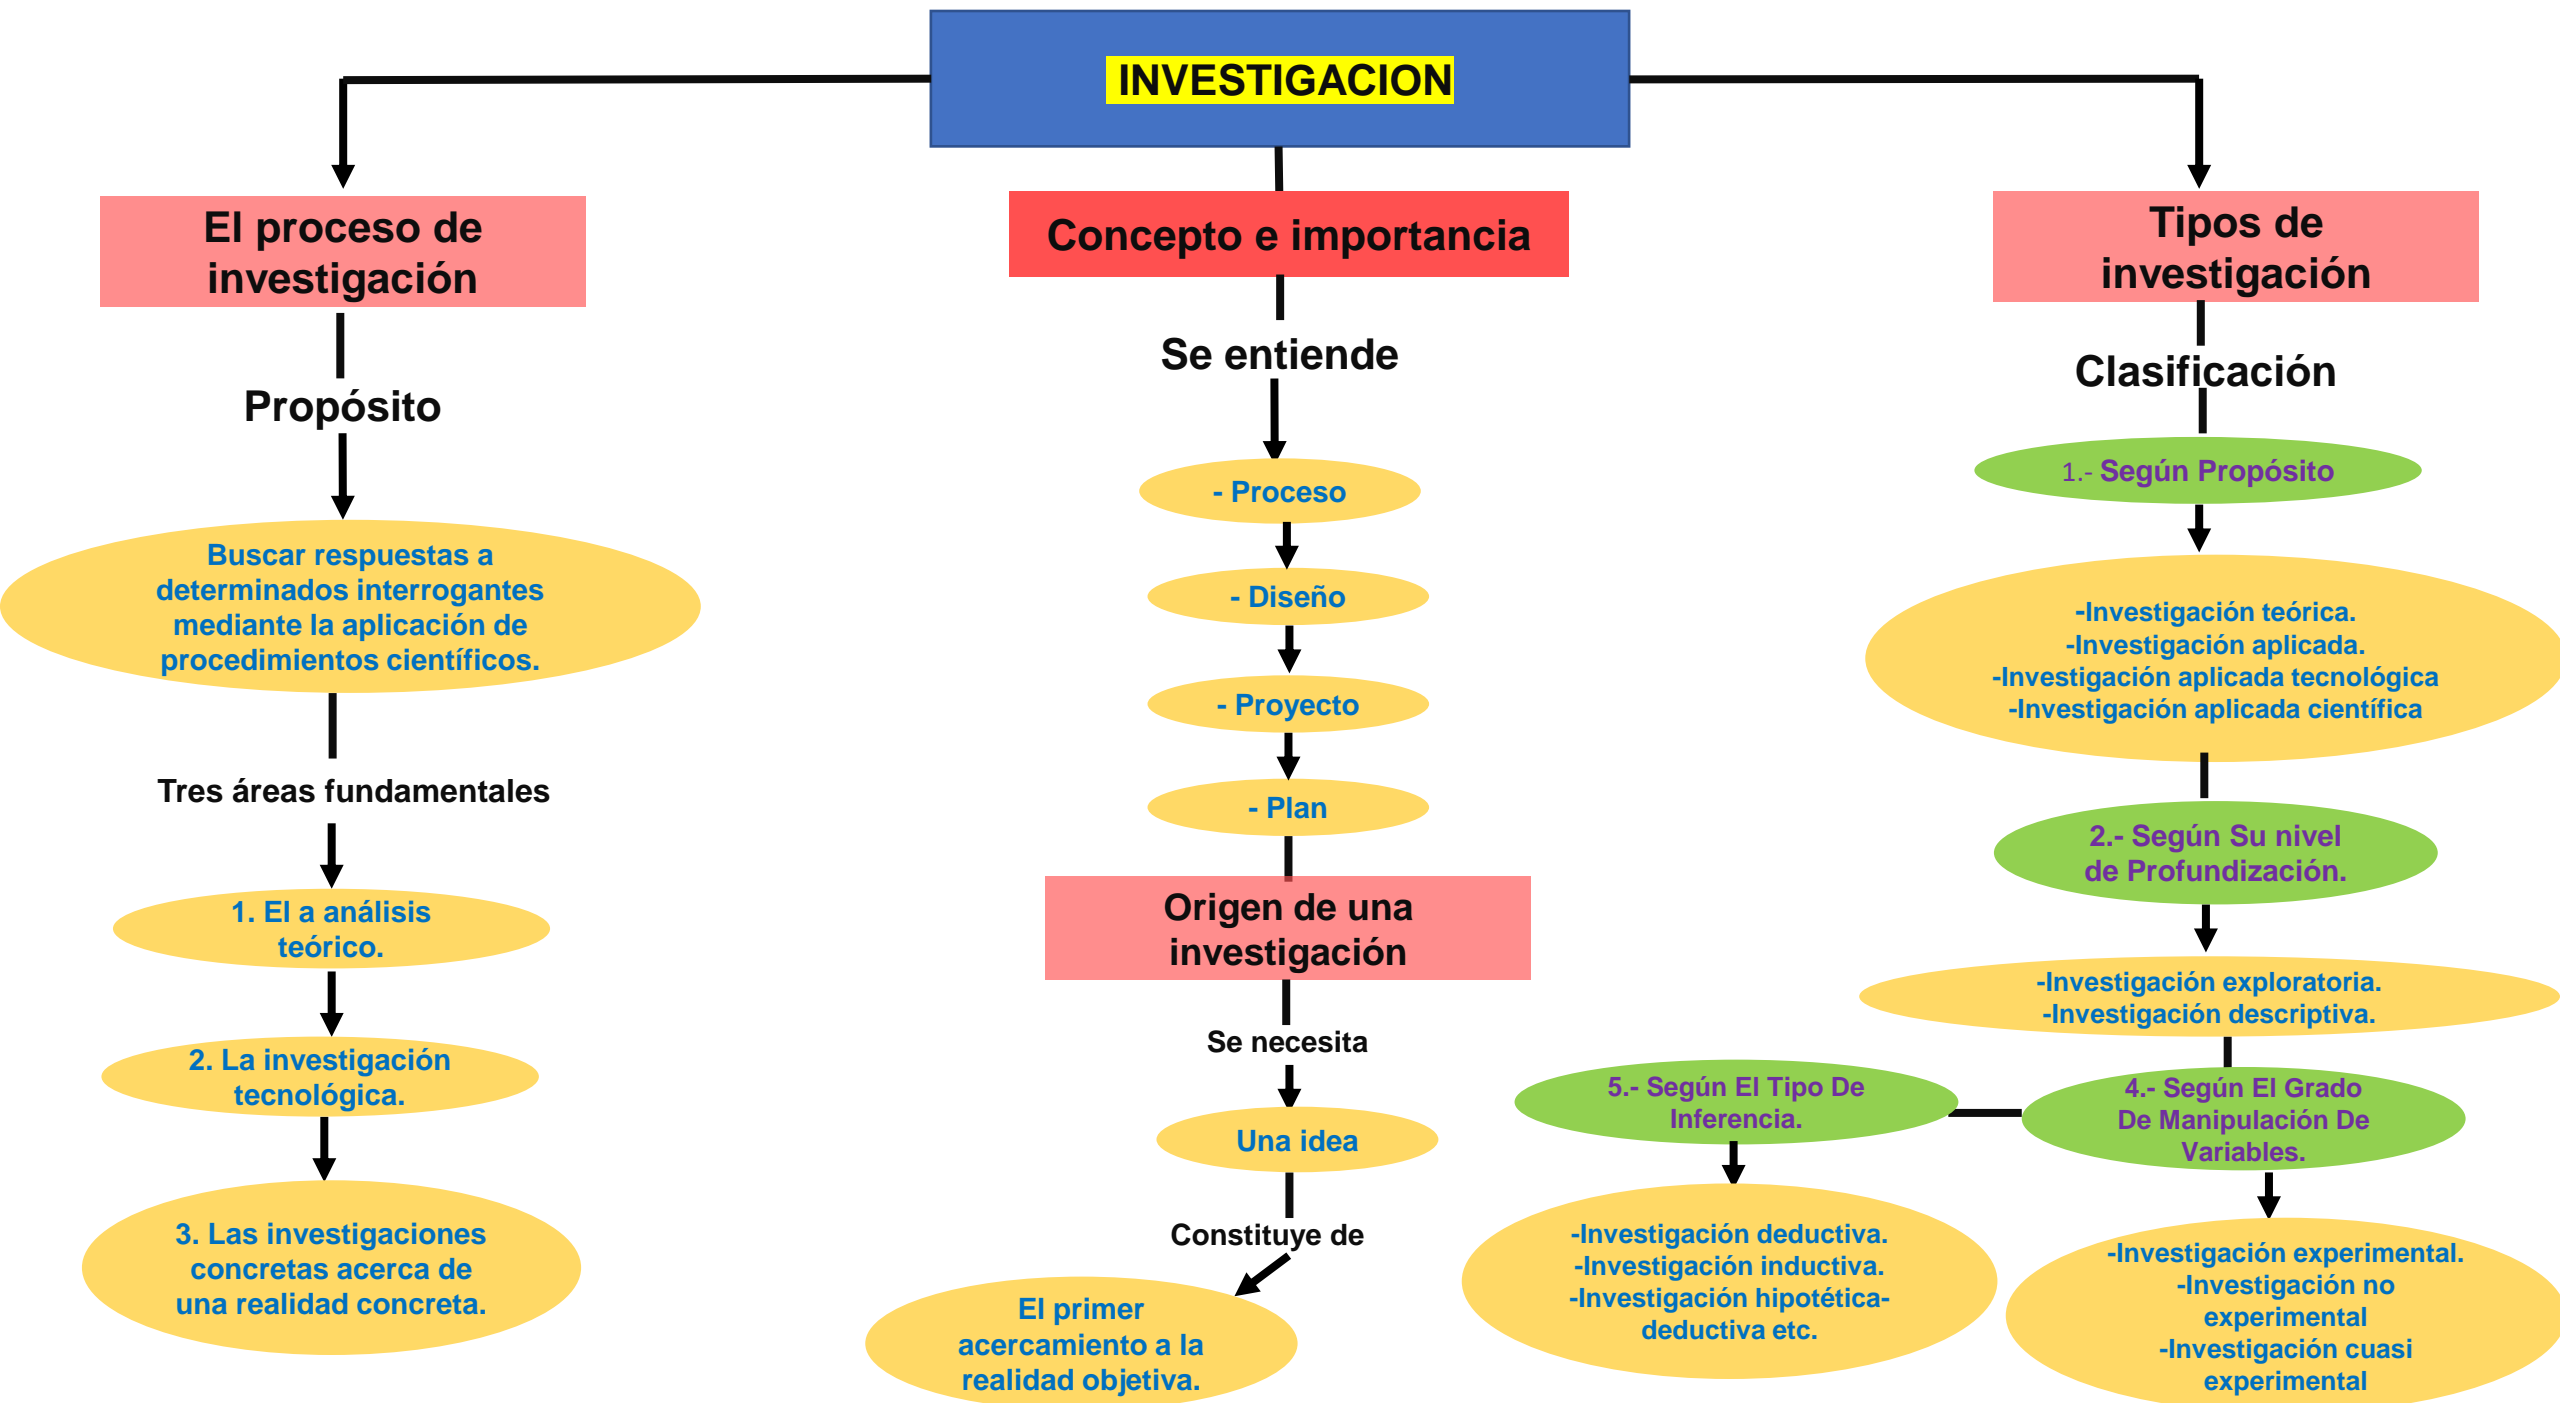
INVESTIGACION

El proceso de investigación

Propósito

Buscar respuestas a determinados interrogantes mediante la aplicación de procedimientos científicos.

Tres áreas fundamentales

1. El a análisis teórico.

2. La investigación tecnológica.

3. Las investigaciones concretas acerca de una realidad concreta.

Concepto e importancia

Se entiende

- Proceso

- Diseño

- Proyecto

- Plan

Origen de una investigación

Se necesita

Una idea

Constituye de

El primer acercamiento a la realidad objetiva.

Tipos de investigación

Clasificación

1.- Según Propósito

-Investigación teórica.
-Investigación aplicada.
-Investigación aplicada tecnológica
-Investigación aplicada científica

2.- Según Su nivel de Profundización.

-Investigación exploratoria.
-Investigación descriptiva.

4.- Según El Grado De Manipulación De Variables.

-Investigación experimental.
-Investigación no experimental
-Investigación cuasi experimental

5.- Según El Tipo De Inferencia.

-Investigación deductiva.
-Investigación inductiva.
-Investigación hipotética-deductiva etc.